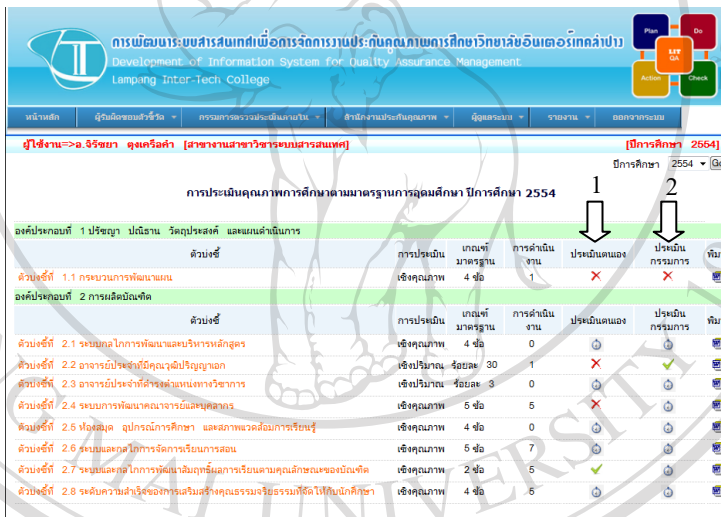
การพัฒนาระบบสารสนเทศเพื่อการจัดการงานประกันคุณภาพการศึกษาวิทยาลัยอินเตอร์เทคลำปาง
Development of Information System for Quality Assurance Management
Lampang Inter-Tech College

Plan Do LIT QA Action Check

หน้าหลัก | ผู้รับผิดชอบตัวชี้วัด | กรรมการตรวจประเมินภายใน | สำนักงานประกันคุณภาพ | ผู้ดูแลระบบ | รายงาน | ออกจากระบบ

ผู้ใช้งาน=>อ.จิรัชยา ตุงเครือคำ [สาขางานสาขาวิชาระบบสารสนเทศ]
[ปีการศึกษา 2554]

ปีการศึกษา 2554 Go

การประเมินคุณภาพการศึกษาตามมาตรฐานการอุดมศึกษา ปีการศึกษา 2554

1 2

องค์ประกอบที่ 1 ปรัชญา ปณิธาน วัตถุประสงค์ และแผนดำเนินการ

| ตัวบ่งชี้ | การประเมิน | เกณฑ์มาตรฐาน | การดำเนินงาน | ประเมินตนเอง | ประเมินกรรมการ | พิม |
|---|---|---|---|---|---|---|
| ตัวบ่งชี้ที่ 1.1 กระบวนการพัฒนาแผน | เชิงคุณภาพ | 4 ข้อ | 1 | ✕ | ✕ | |

องค์ประกอบที่ 2 การผลิตบัณฑิต

| ตัวบ่งชี้ | การประเมิน | เกณฑ์มาตรฐาน | การดำเนินงาน | ประเมินตนเอง | ประเมินกรรมการ | พิม |
|---|---|---|---|---|---|---|
| ตัวบ่งชี้ที่ 2.1 ระบบกลไกการพัฒนาและบริหารหลักสูตร | เชิงคุณภาพ | 4 ข้อ | 0 | | | |
| ตัวบ่งชี้ที่ 2.2 อาจารย์ประจำที่มีคุณวุฒิปริญญาเอก | เชิงปริมาณ | ร้อยละ 30 | 1 | ✕ | ✓ | |
| ตัวบ่งชี้ที่ 2.3 อาจารย์ประจำที่ดำรงตำแหน่งทางวิชาการ | เชิงปริมาณ | ร้อยละ 3 | 0 | | | |
| ตัวบ่งชี้ที่ 2.4 ระบบการพัฒนาคณาจารย์และบุคลากร | เชิงคุณภาพ | 5 ข้อ | 5 | ✕ | | |
| ตัวบ่งชี้ที่ 2.5 ห้องสมุด อุปกรณ์การศึกษา และสภาพแวดล้อมการเรียนรู้ | เชิงคุณภาพ | 4 ข้อ | 0 | | | |
| ตัวบ่งชี้ที่ 2.6 ระบบและกลไกการจัดการเรียนการสอน | เชิงคุณภาพ | 5 ข้อ | 7 | | | |
| ตัวบ่งชี้ที่ 2.7 ระบบและกลไกการพัฒนาสัมฤทธิ์ผลการเรียนตามคุณลักษณะของบัณฑิต | เชิงคุณภาพ | 2 ข้อ | 5 | ✓ | | |
| ตัวบ่งชี้ที่ 2.8 ระดับความสำเร็จของการเสริมสร้างคุณธรรมจริยธรรมที่จัดให้กับนักศึกษา | เชิงคุณภาพ | 4 ข้อ | 5 | | | |